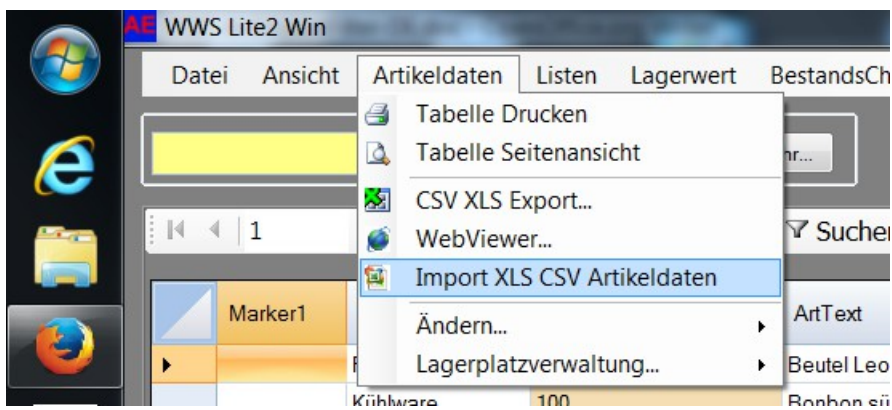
AE WWS Lite2 Win

Datei Ansicht Artikeldaten Listen Lagerwert BestandsCh

Tabelle Drucken
Tabelle Seitenansicht
CSV XLS Export...
WebViewer...
Import XLS CSV Artikeldaten
Ändern...
Lagerplatzverwaltung...

hr...

1

Suchen

Marker1

ArtText

F

Beutel Leo

Kühlware

100

Bonbon sü